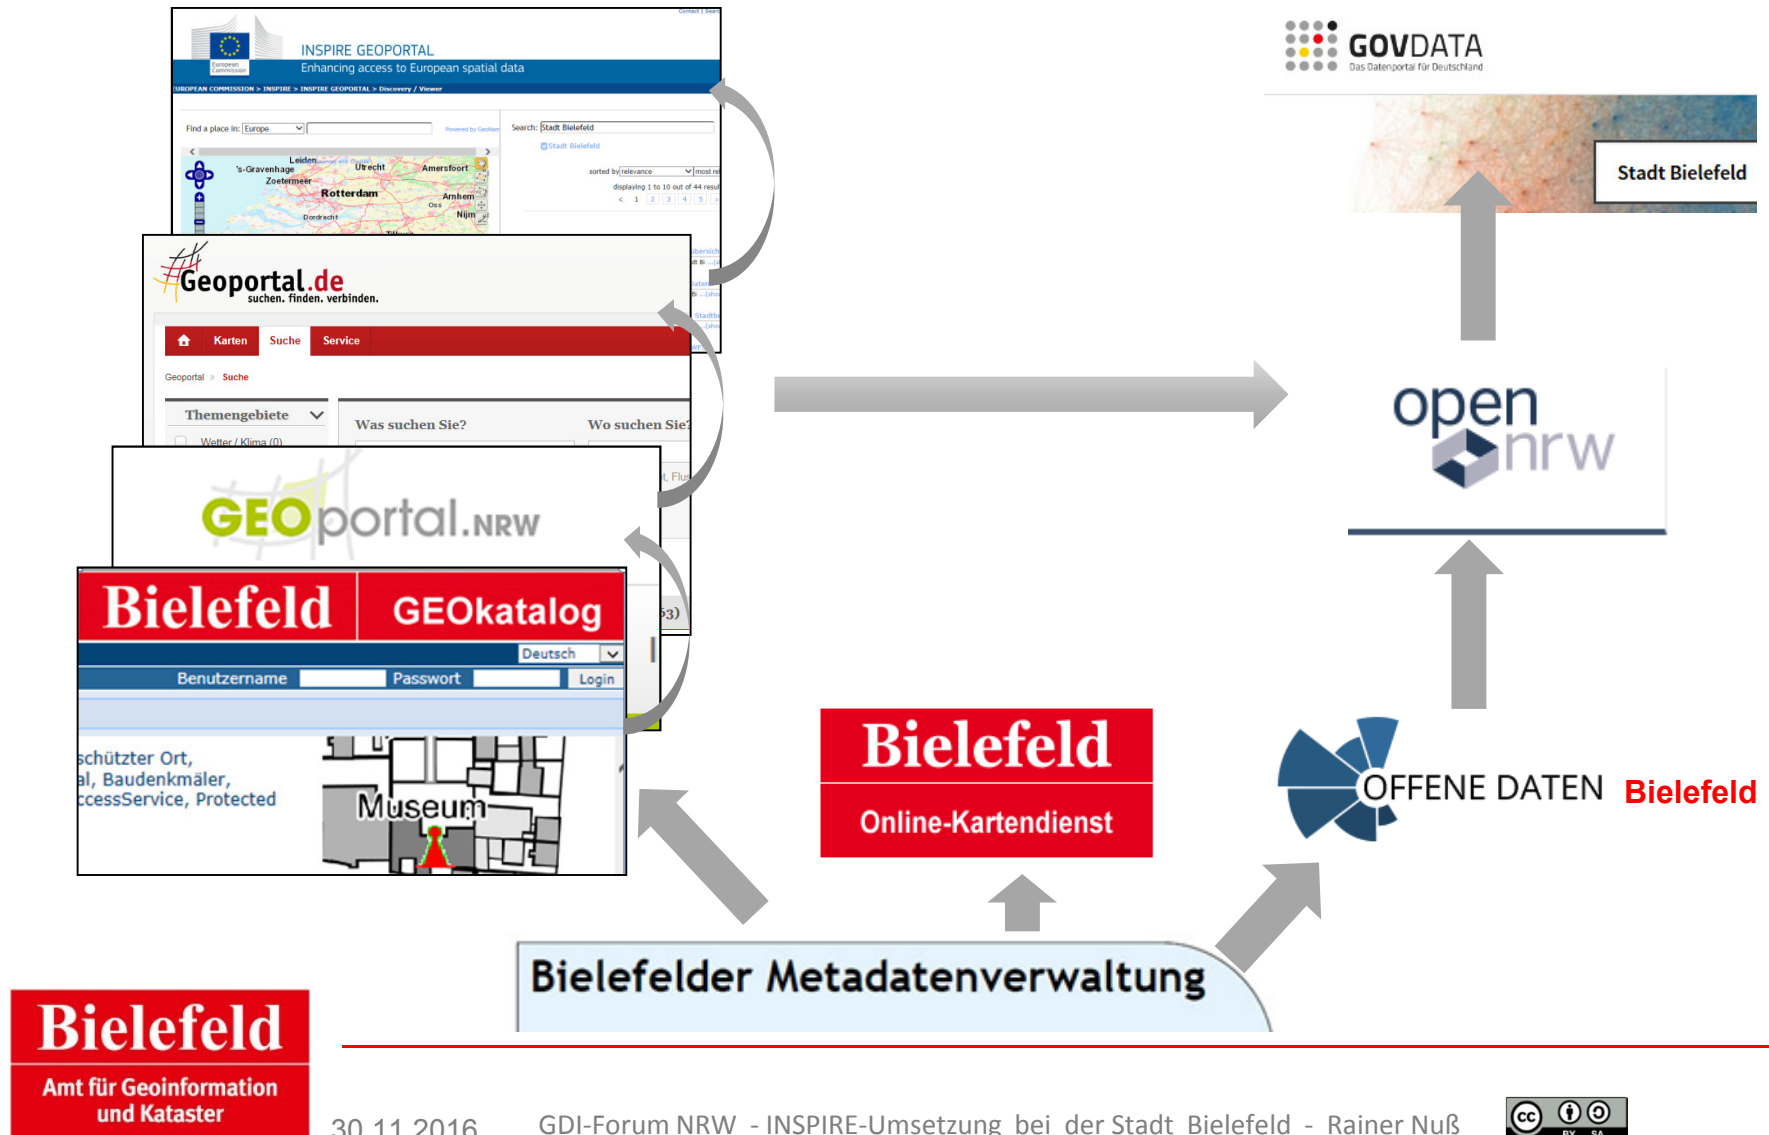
Contact | Search

European Commission

INSPIRE GEOPORTAL
Enhancing access to European spatial data

EUROPEAN COMMISSION > INSPIRE > INSPIRE GEOPORTAL > Discovery / Viewer

Find a place in: Europe

Powered by GeoNames

Search: Stadt Bielefeld

Stadt Bielefeld

sorted by relevance most re

displaying 1 to 10 out of 44 resul

< 1 2 3 4 5 >

Leiden 's-Gravenhage Utrecht Amersfoort Zoetermeer Rotterdam Arnhem Oss Nijm Dordrecht Tilburg

Geoportal.de
suchen. finden. verbinden.

Karten Suche Service

Geoportal » Suche

Themengebiete

Wetter / Klima (0)

Was suchen Sie?

Wo suchen Sie?

GEOportal.NRW

Bielefeld GEOkatalog

Deutsch

Benutzername Passwort Login

schützter Ort,
al, Baudenkmäler,
ccessService, Protected

Museum

GOVDATA
Das Datenportal für Deutschland

Stadt Bielefeld

open nrw

Bielefeld
Online-Kartendienst

OFFENE DATEN Bielefeld

Bielefelder Metadatenverwaltung

Bielefeld
Amt für Geoinformation und Kataster

30.11.2016

GDI-Forum NRW - INSPIRE-Umsetzung bei der Stadt Bielefeld - Rainer Nuß

BY SA